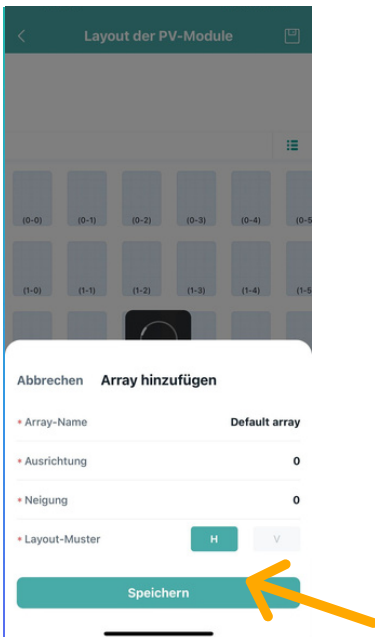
Layout der PV-Module

(0-0) (0-1) (0-2) (0-3) (0-4) (0-5

(1-0) (1-1) (1-2) (1-3) (1-4) (1-5

Abbrechen Array hinzufügen

* Array-Name Default array

* Ausrichtung 0

* Neigung 0

* Layout-Muster H V

Speichern